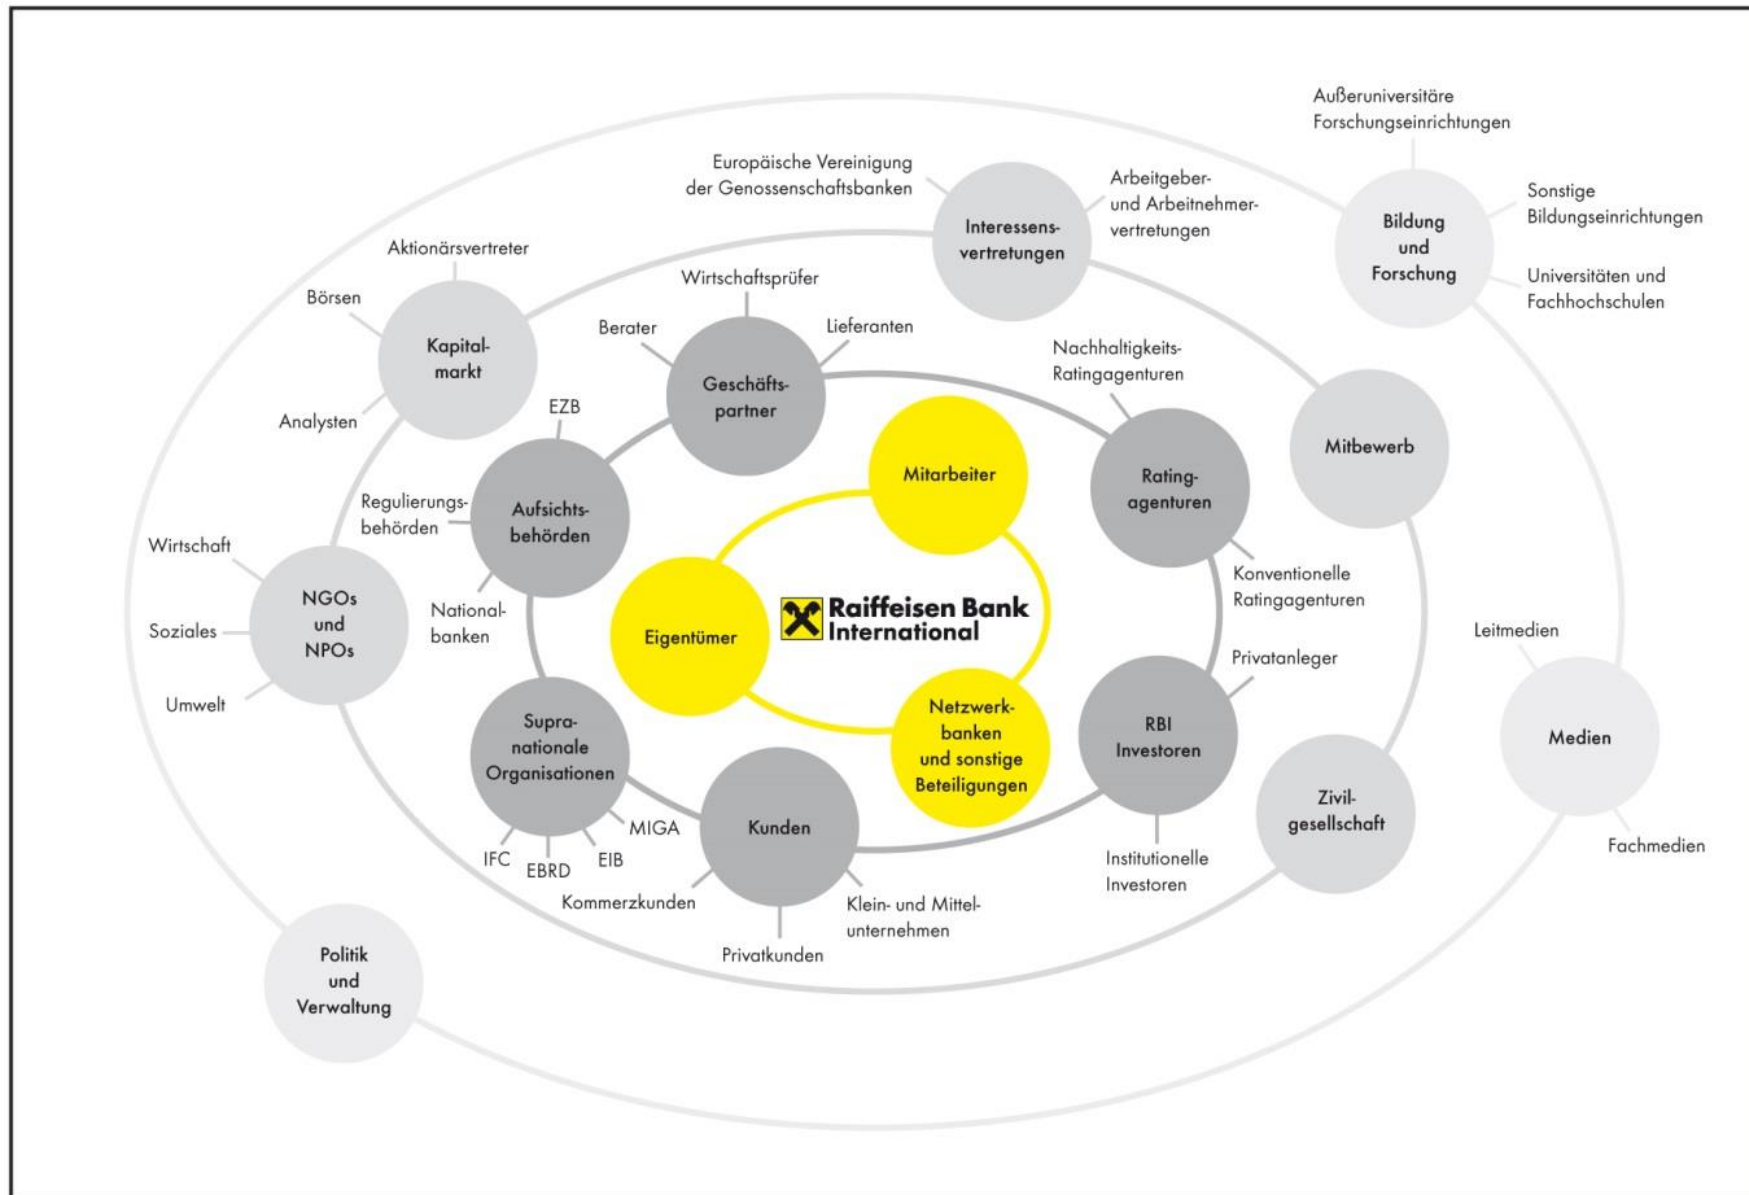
Außeruniversitäre Forschungseinrichtungen

Europäische Vereinigung der Genossenschaftsbanken

Interessensvertretungen

Arbeitgeber- und Arbeitnehmervertretungen

Bildung und Forschung

Sonstige Bildungseinrichtungen

Universitäten und Fachhochschulen

Aktionärsvertreter

Börsen

Kapitalmarkt

Analysten

Wirtschaftsprüfer

Berater

Lieferanten

Geschäftspartner

Nachhaltigkeits-Ratingagenturen

Mitbewerb

EZB

Mitarbeiter

Ratingagenturen

Regulierungsbehörden

Aufsichtsbehörden

Wirtschaft

NGOs und NPOs

Soziales

Umwelt

Nationalbanken

Eigentümer

Raiffeisen Bank International

Konventionelle Ratingagenturen

Privatanleger

Leitmedien

Medien

Supranationale Organisationen

Netzwerkbanken und sonstige Beteiligungen

RBI Investoren

MIGA

Kunden

IFC

EBRD

EIB

Zivilgesellschaft

Institutionelle Investoren

Fachmedien

Kommerzkunden

Klein- und Mittelunternehmen

Privatkunden

Politik und Verwaltung